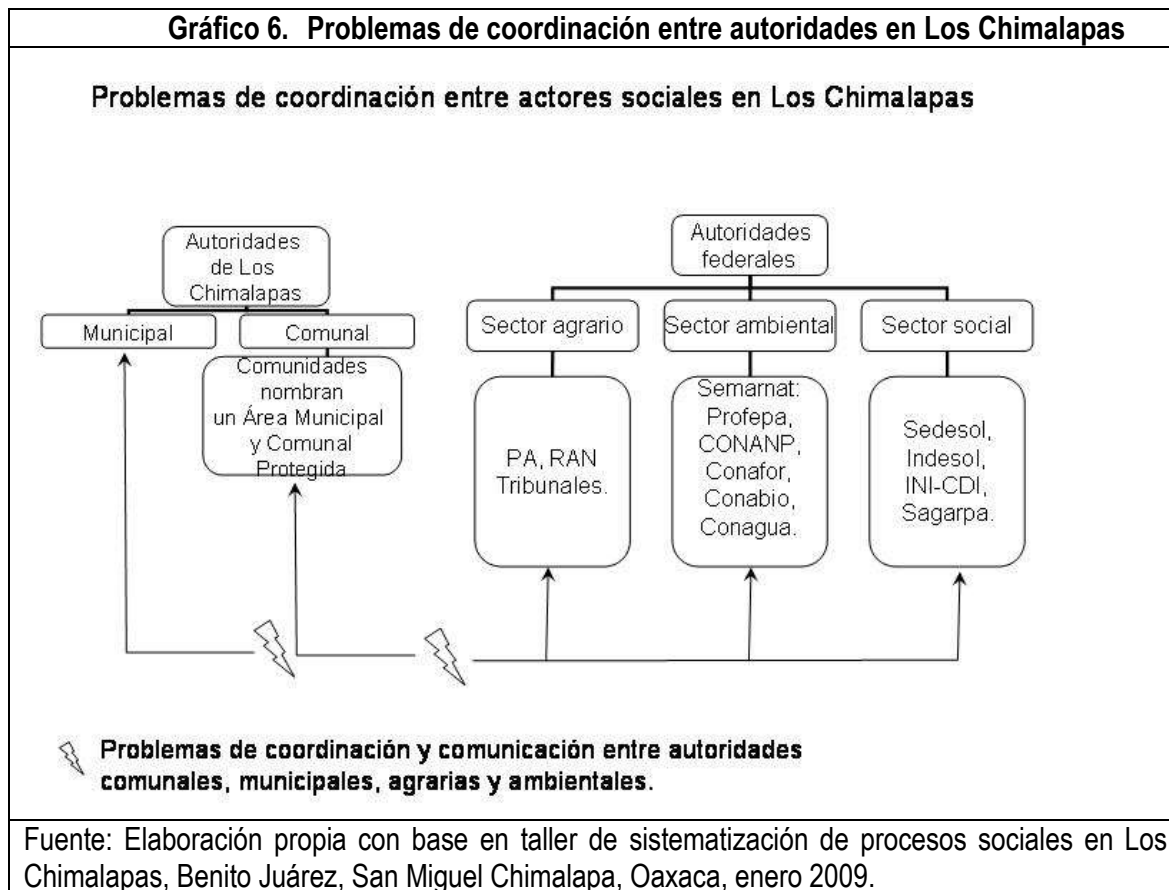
Gráfico 6. Problemas de coordinación entre autoridades en Los Chimalapas

Problemas de coordinación entre actores sociales en Los Chimalapas

Autoridades de Los Chimalapas

Municipal

Comunal

Comunidades nombran un Área Municipal y Comunal Protegida

Autoridades federales

Sector agrario

Sector ambiental

Sector social

PA, RAN Tribunales.

Semarnat: Profepa, CONANP, Conafor, Conabio, Conagua.

Sedesol, Indesol, INI-CDI, Sagarpa.

Problemas de coordinación y comunicación entre autoridades comunales, municipales, agrarias y ambientales.

Fuente: Elaboración propia con base en taller de sistematización de procesos sociales en Los Chimalapas, Benito Juárez, San Miguel Chimalapa, Oaxaca, enero 2009.